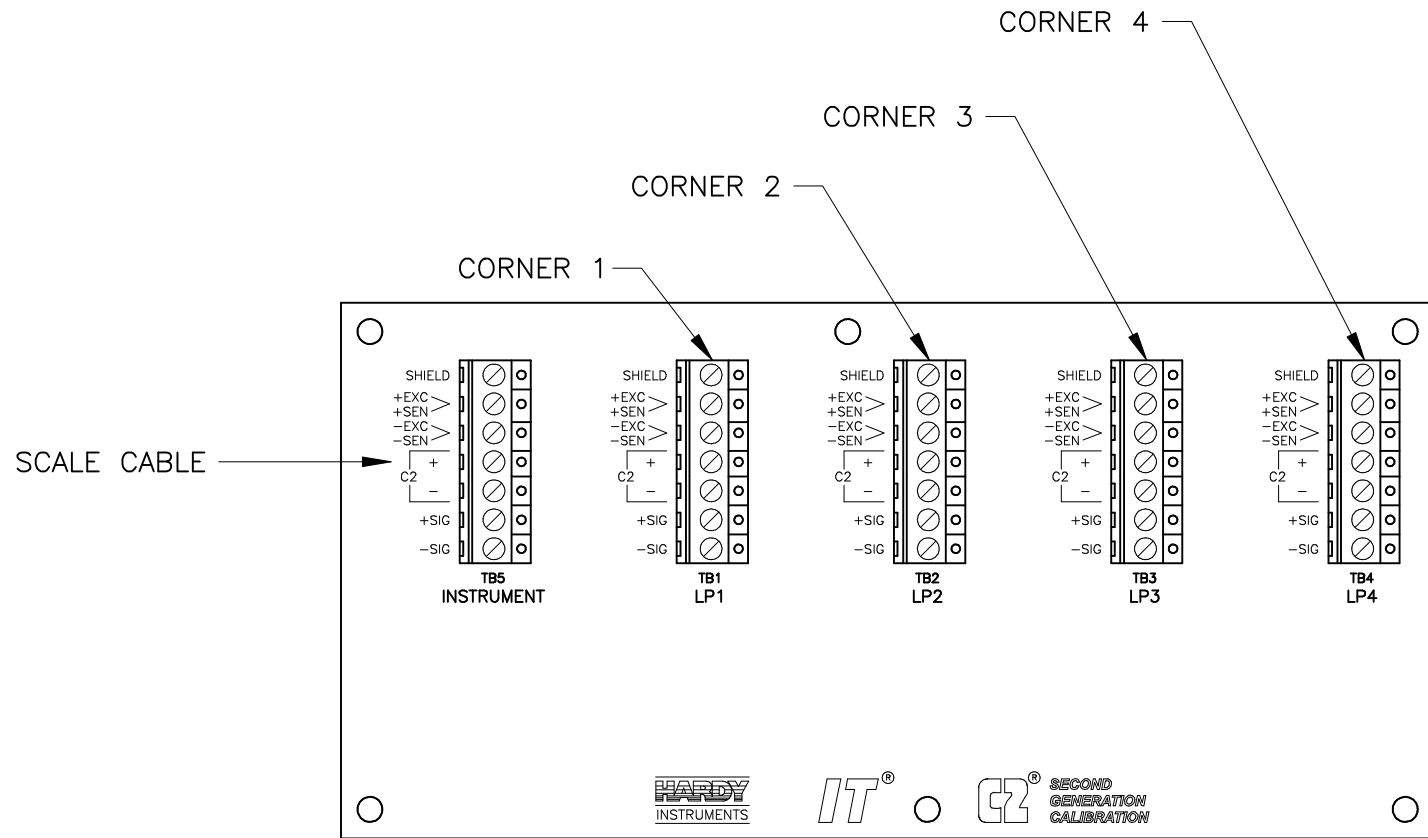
CORNER 4

CORNER 3

CORNER 2

CORNER 1

SCALE CABLE

SHIELD
+EXC
+SEN
−EXC
−SEN
C2 +
−
+SIG
−SIG
TB5
INSTRUMENT

SHIELD
+EXC
+SEN
−EXC
−SEN
C2 +
−
+SIG
−SIG
TB1
LP1

SHIELD
+EXC
+SEN
−EXC
−SEN
C2 +
−
+SIG
−SIG
TB2
LP2

SHIELD
+EXC
+SEN
−EXC
−SEN
C2 +
−
+SIG
−SIG
TB3
LP3

SHIELD
+EXC
+SEN
−EXC
−SEN
C2 +
−
+SIG
−SIG
TB4
LP4

HARDY
INSTRUMENTS

IT®

C2® SECOND GENERATION CALIBRATION